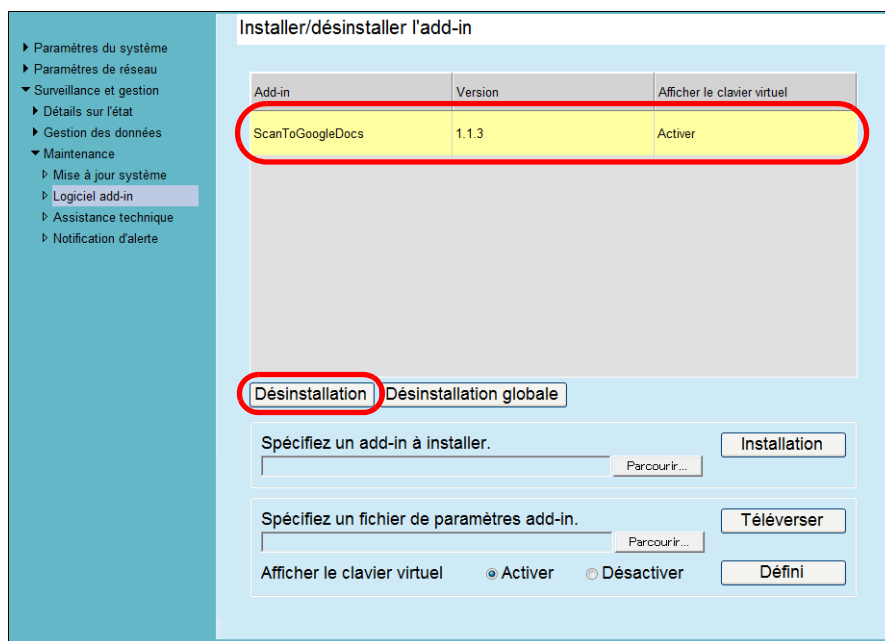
Paramètres du système
Paramètres de réseau
Surveillance et gestion
Détails sur l'état
Gestion des données
Maintenance
Mise à jour système
Logiciel add-in
Assistance technique
Notification d'alerte

Installer/désinstaller l'add-in

| Add-in | Version | Afficher le clavier virtuel |
|---|---|---|
| ScanToGoogleDocs | 1.1.3 | Activer |

Désinstallation
Désinstallation globale

Spécifiez un add-in à installer.
Parcourir...
Installation

Spécifiez un fichier de paramètres add-in.
Parcourir...
Téléverser

Afficher le clavier virtuel
Activer
Désactiver
Défini